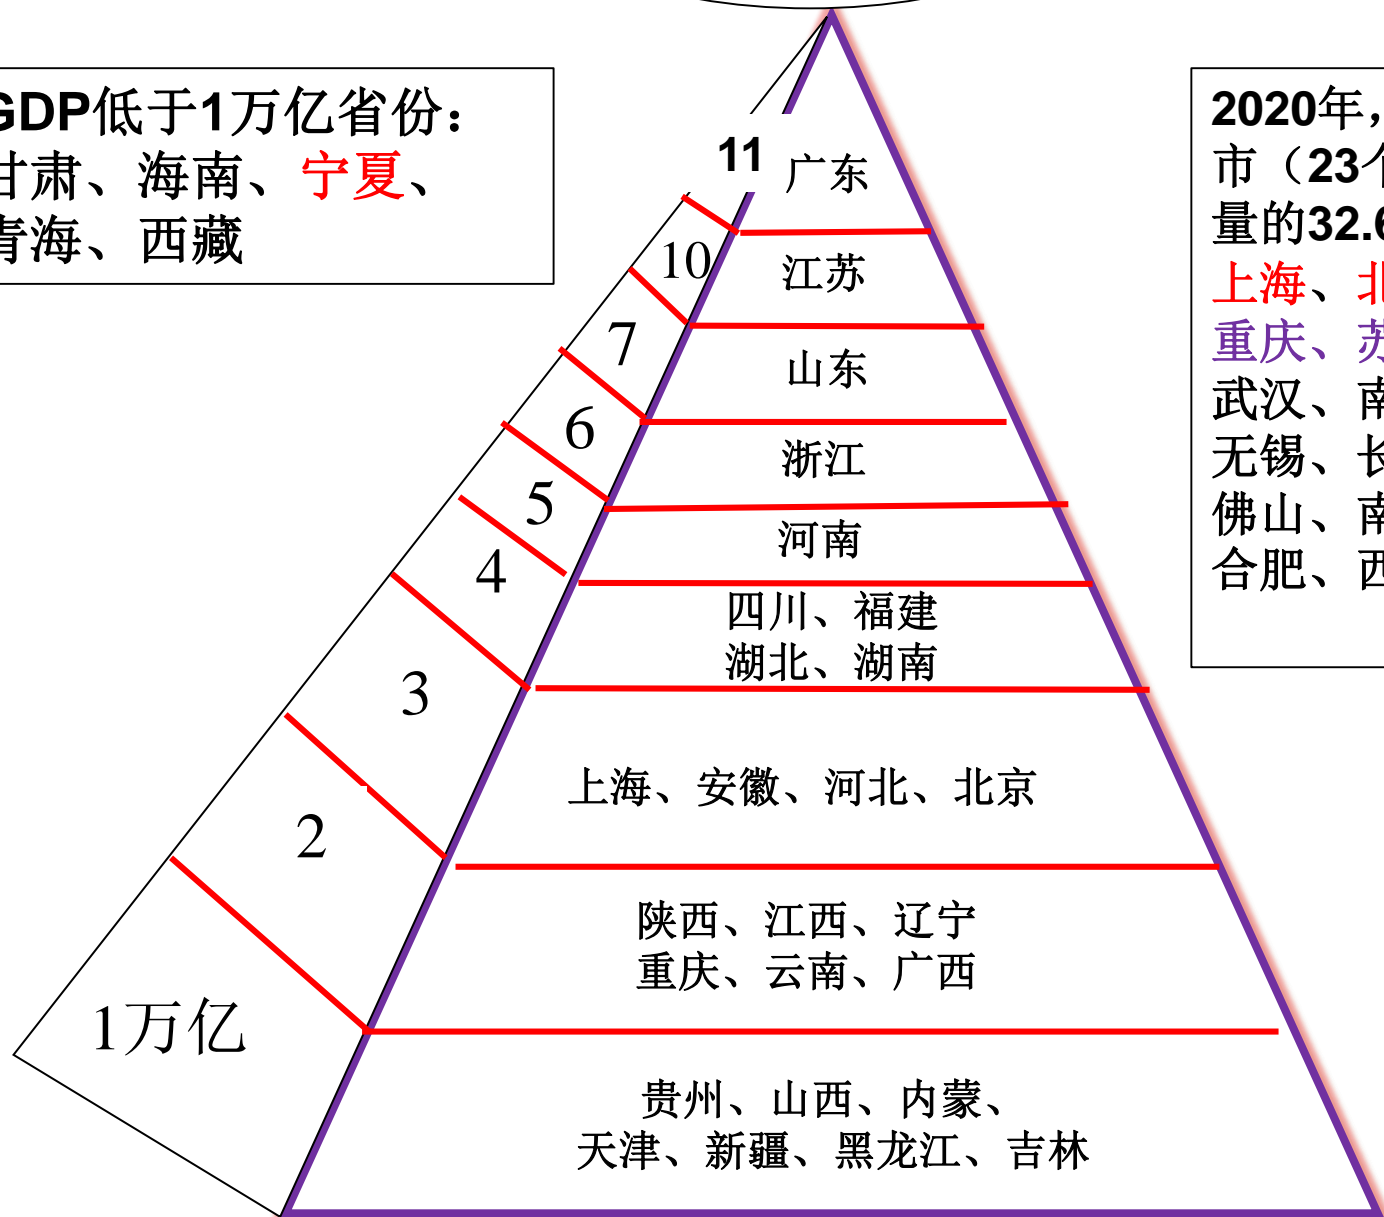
GDP低于1万亿省份：
甘肃、海南、宁夏、
青海、西藏

11
广东
10
江苏
7
山东
6
浙江
5
河南
4
四川、福建
湖北、湖南
3
上海、安徽、河北、北京
2
陕西、江西、辽宁
重庆、云南、广西
1万亿
贵州、山西、内蒙、
天津、新疆、黑龙江、吉林

2020年，
市（23
量的32.
上海、
重庆、
武汉、
无锡、
佛山、
合肥、